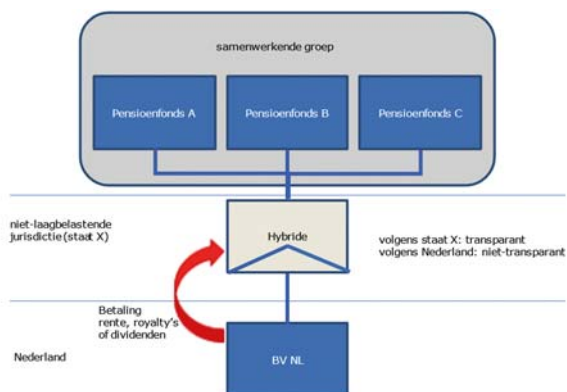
samenwerkende groep

Pensioenfonds A

Pensioenfonds B

Pensioenfonds C

niet-laagbelastende jurisdictie (staat X)

Hybride

volgens staat X: transparant
volgens Nederland: niet-transparant

Betaling rente, royalty's of dividenden

Nederland

BV NL